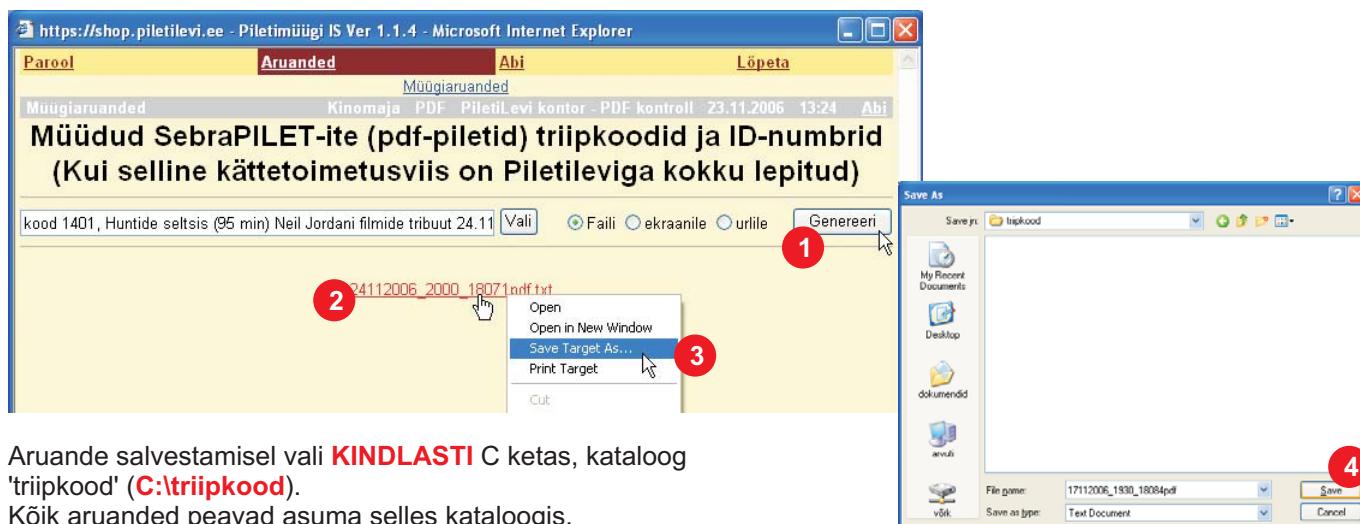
https://shop.piletilevi.ee - Piletimüügi IS Ver 1.1.4 - Microsoft Internet Explorer

Parool Aruanded Abi Lõpeta

Müügiaruanded

Müügiaruanded Kinomaja PDF PiletiLevi kontor - PDF kontroll - 23.11.2006 13:24 Abi

Müüdud SebraPILET-ite (pdf-piletid) triipkoodid ja ID-numbrid (Kui selline kättetoimetusviis on Piletileviga kokku lepitud)

kood 1401, Huntide seltsis (95 min) Neil Jordani filmide tribuut 24.11 Vali Faili ekraanile urlile Genereeri

1

2 24112006_2000_18071pdf.txt

Open
Open in New Window
Save Target As...
Print Target
Cut

3

Save As

Save in: triipkood

My Recent Documents
Desktop
dokumendid
arvuti
võrk

File name: 17112006_1930_18084pdf
Save as type: Text Document

Save
Cancel

4

Aruande salvestamisel vali KINDLASTI C ketas, kataloog 'triipkood' (C:\triipkood).
Kõik aruanded peavad asuma selles kataloogis.